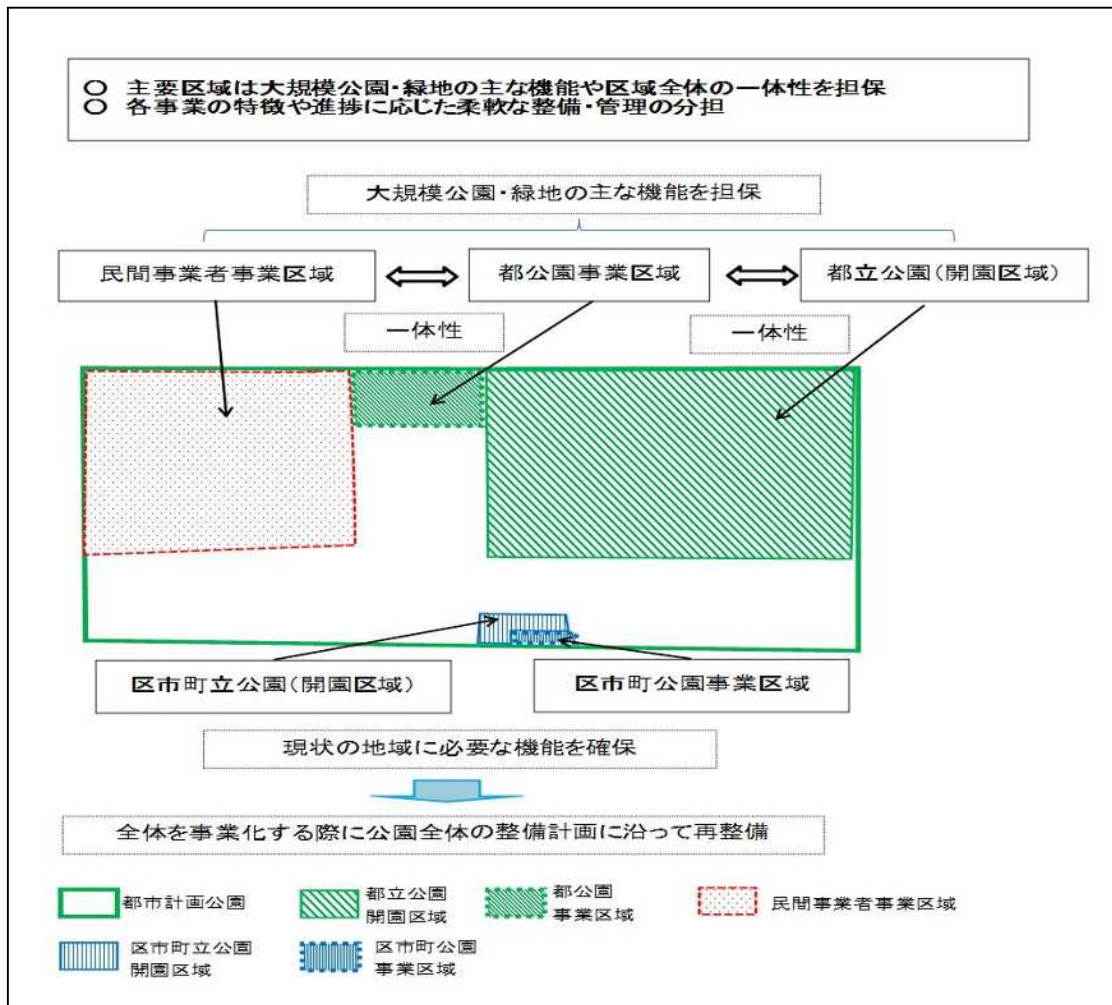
○ 主要区域は大規模公園・緑地の主な機能や区域全体の一体性を担保
○ 各事業の特徴や進捗に応じた柔軟な整備・管理の分担

大規模公園・緑地の主な機能を担保

民間事業者事業区域

都公園事業区域

都立公園(開園区域)

一体性

一体性

区市町立公園(開園区域)

区市町公園事業区域

現状の地域に必要な機能を確保

全体を事業化する際に公園全体の整備計画に沿って再整備

都市計画公園

都立公園 開園区域

都公園 事業区域

民間事業者事業区域

区市町立公園 開園区域

区市町公園 事業区域